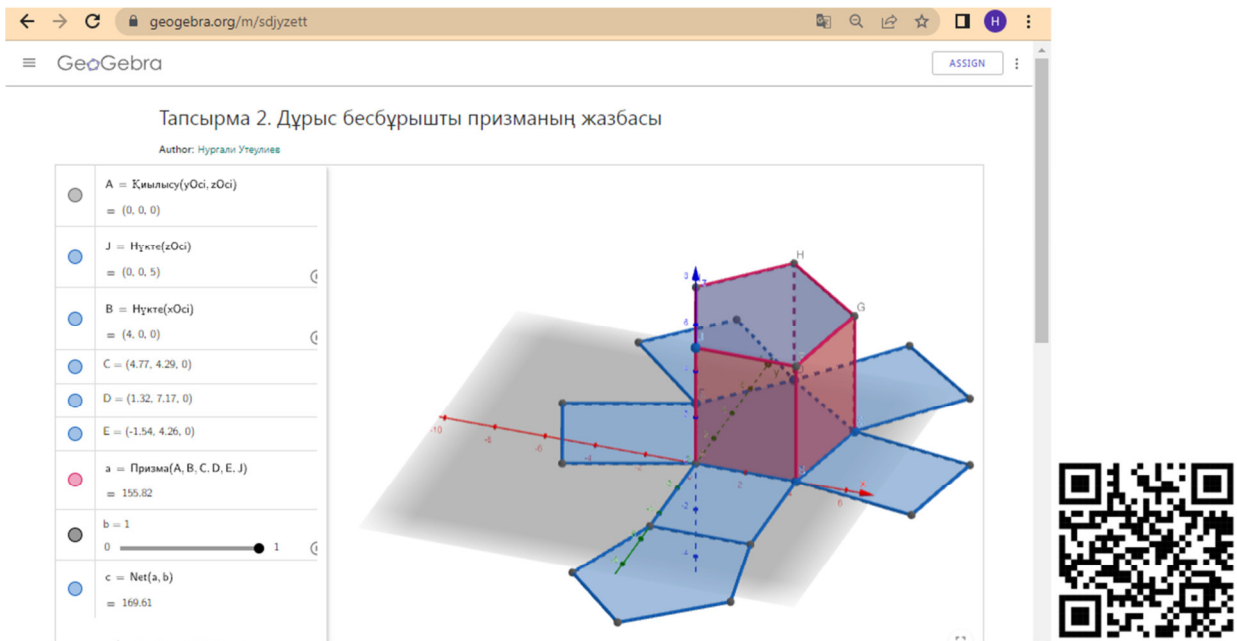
geogebra.org/m/sdjyzett

GeoGebra

ASSIGN

Тапсырма 2. Дұрыс бесбұрышты призманың жазбасы

Author: Нургали Утеулиев

A = Қиылысу(yOci, zOci)
= (0, 0, 0)

J = Нүкте(zOci)
= (0, 0, 5)

B = Нүкте(xOci)
= (4, 0, 0)

C = (4.77, 4.29, 0)

D = (1.32, 7.17, 0)

E = (-1.54, 4.26, 0)

a = Призма(A, B, C, D, E, J)
= 155.82

b = 1
0 1

c = Net(a, b)
= 169.61

H

G

-10

-8

-6

-4

-2

2

4

6